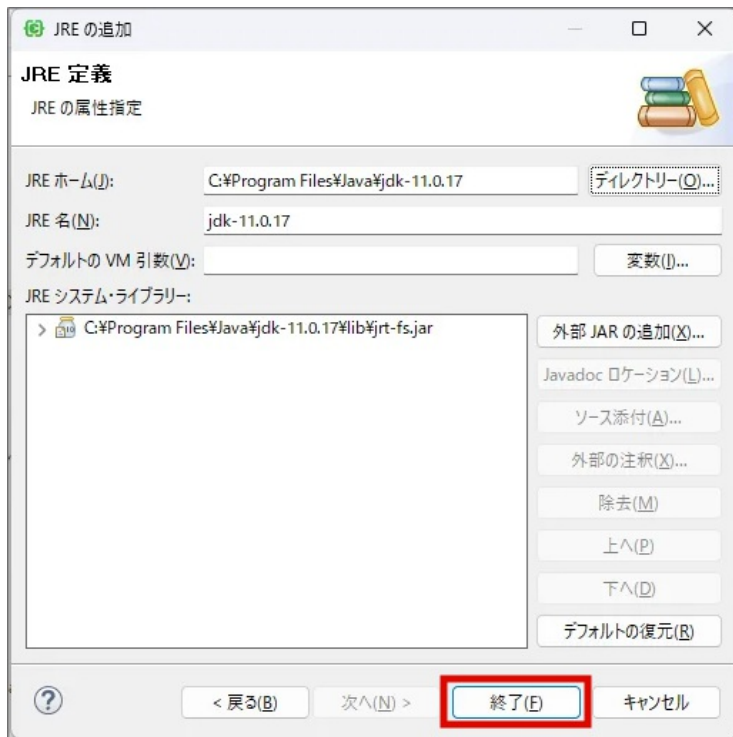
JRE の追加

JRE 定義
JRE の属性指定

JRE ホーム(J): C:¥Program Files¥Java¥jdk-11.0.17 ディレクトリー(O)...
JRE 名(N): jdk-11.0.17
デフォルトの VM 引数(V): 変数(I)...
JRE システム・ライブラリー:
C:¥Program Files¥Java¥jdk-11.0.17¥lib¥jrt-fs.jar

外部 JAR の追加(X)...
Javadoc ロケーション(L)...
ソース添付(A)...
外部の注釈(X)...
除去(M)
上へ(P)
下へ(D)
デフォルトの復元(R)

?
< 戻る(B)
次へ(N) >
終了(F)
キャンセル